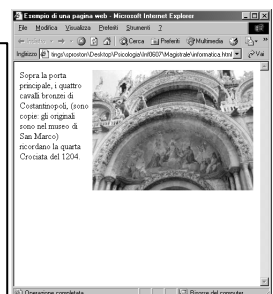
Esempio di una pagina web - Microsoft Internet Explorer

File Modifica Visualizza Preferiti Strumenti ?

Indietro Cerca Preferiti Multimedia

Indirizzo \\ingsi\vsproton\Desktop\Psicologia\Inf0607\Magistrale\informatica.html Vai

Sopra la porta principale, i quattro cavalli bronzei di Costantinopoli, (sono copie: gli originali sono nel museo di San Marco) ricordano la quarta Crociata del 1204.

Operazione completata

Risorse del computer